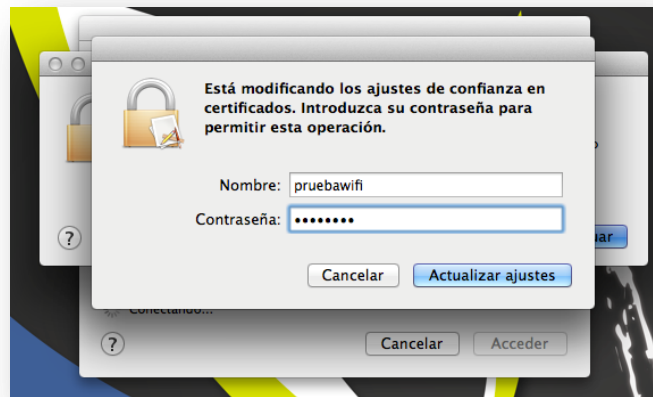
Está modificando los ajustes de confianza en certificados. Introduzca su contraseña para permitir esta operación.

Nombre: pruebawifi

Contraseña: ••••••••

Cancelar

Actualizar ajustes

?

uar

Conectando...

?

Cancelar

Acceder